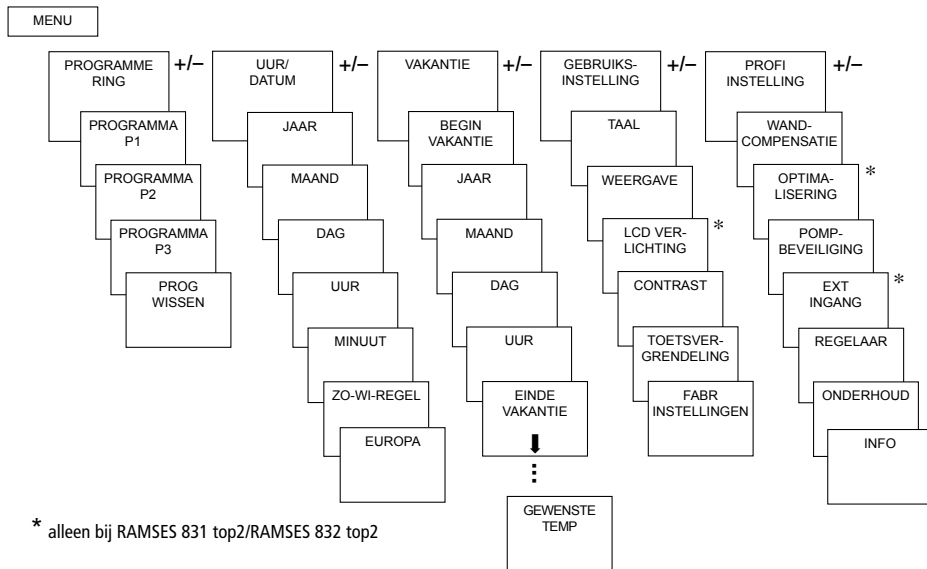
MENU

PROGRAMMERING +/–
PROGRAMMA P1
PROGRAMMA P2
PROGRAMMA P3
PROG WISSEN

UUR/ DATUM +/–
JAAR
MAAND
DAG
UUR
MINUUT
ZO-WI-REGEL
EUROPA

VAKANTIE +/–
BEGIN VAKANTIE
JAAR
MAAND
DAG
UUR
EINDE VAKANTIE
⬇
⋮
GEWENSTE TEMP

GEBRUIKSINSTELLING +/–
TAAL
WEERGAVE
LCD VERLICHTING *
CONTRAST
TOETSVERGRENDELING
FABR INSTELLINGEN

PROFI INSTELLING +/–
WANDCOMPENSATIE
OPTIMALISERING *
POMPBEVEILIGING
EXT INGANG *
REGELAAR
ONDERHOUD
INFO

* alleen bij RAMSES 831 top2/RAMSES 832 top2